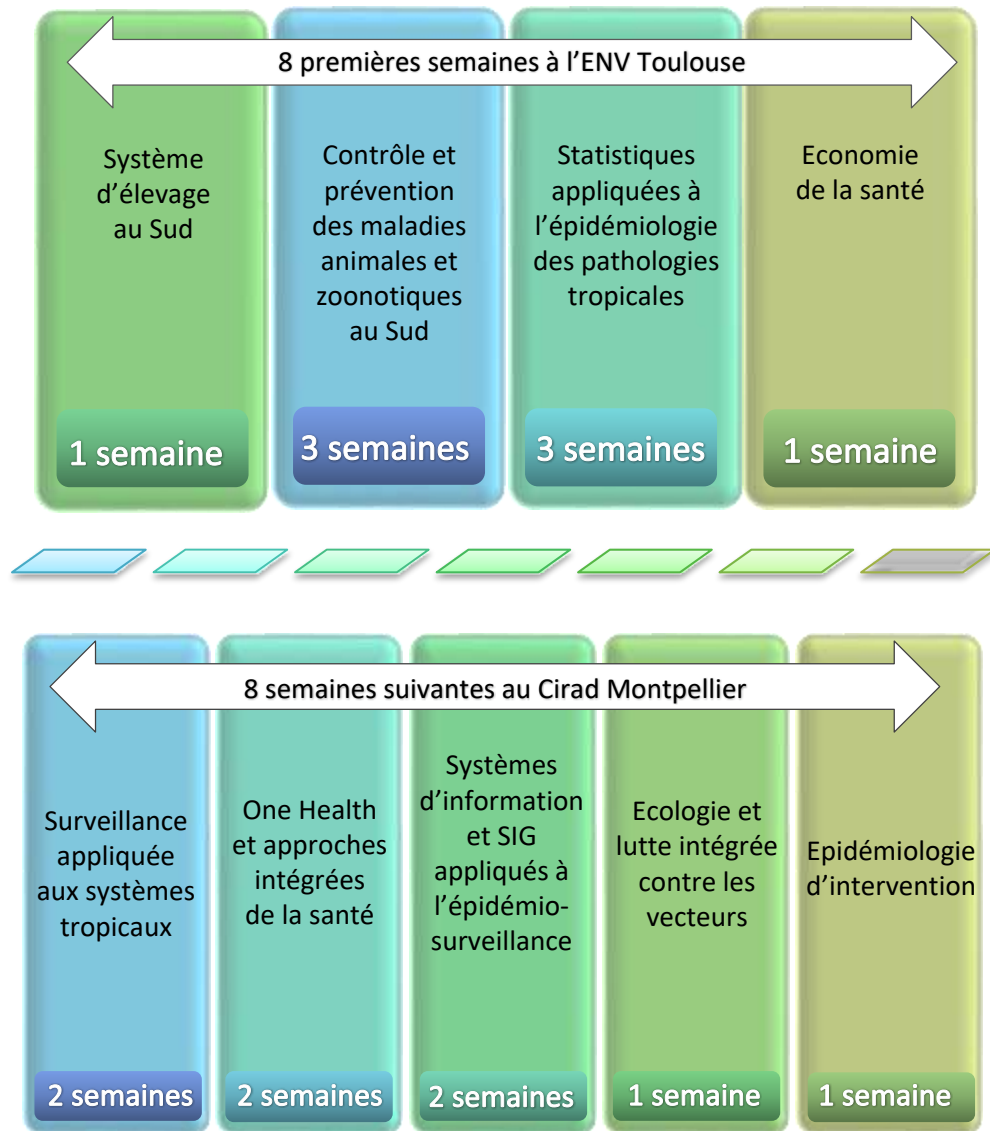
8 premières semaines à l’ENV Toulouse

Système d’élevage au Sud

1 semaine

Contrôle et prévention des maladies animales et zoonotiques au Sud

3 semaines

Statistiques appliquées à l’épidémiologie des pathologies tropicales

3 semaines

Economie de la santé

1 semaine

8 semaines suivantes au Cirad Montpellier

Surveillance appliquée aux systèmes tropicaux

2 semaines

One Health et approches intégrées de la santé

2 semaines

Systèmes d’information et SIG appliqués à l’épidémio-surveillance

2 semaines

Ecologie et lutte intégrée contre les vecteurs

1 semaine

Epidémiologie d’intervention

1 semaine